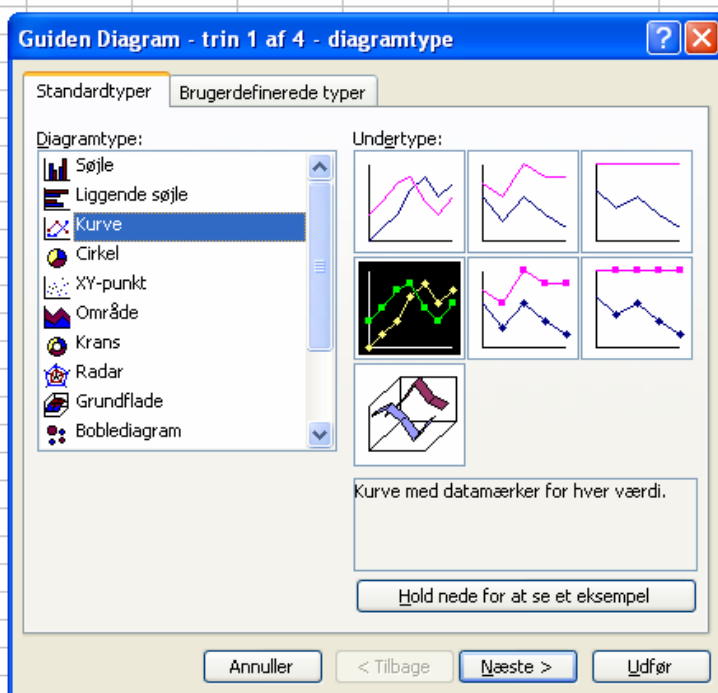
Guiden Diagram - trin 1 af 4 - diagramtype

Standardtyper
Brugerdefinerede typer

Diagramtype:
Søjle
Liggende søjle
Kurve
Cirkel
XY-punkt
Område
Krans
Radar
Grundflade
Boblediagram

Undertype:

Kurve med datamærker for hver værdi.

Hold nede for at se et eksempel

Annuller
< Tilbage
Næste >
Udfør